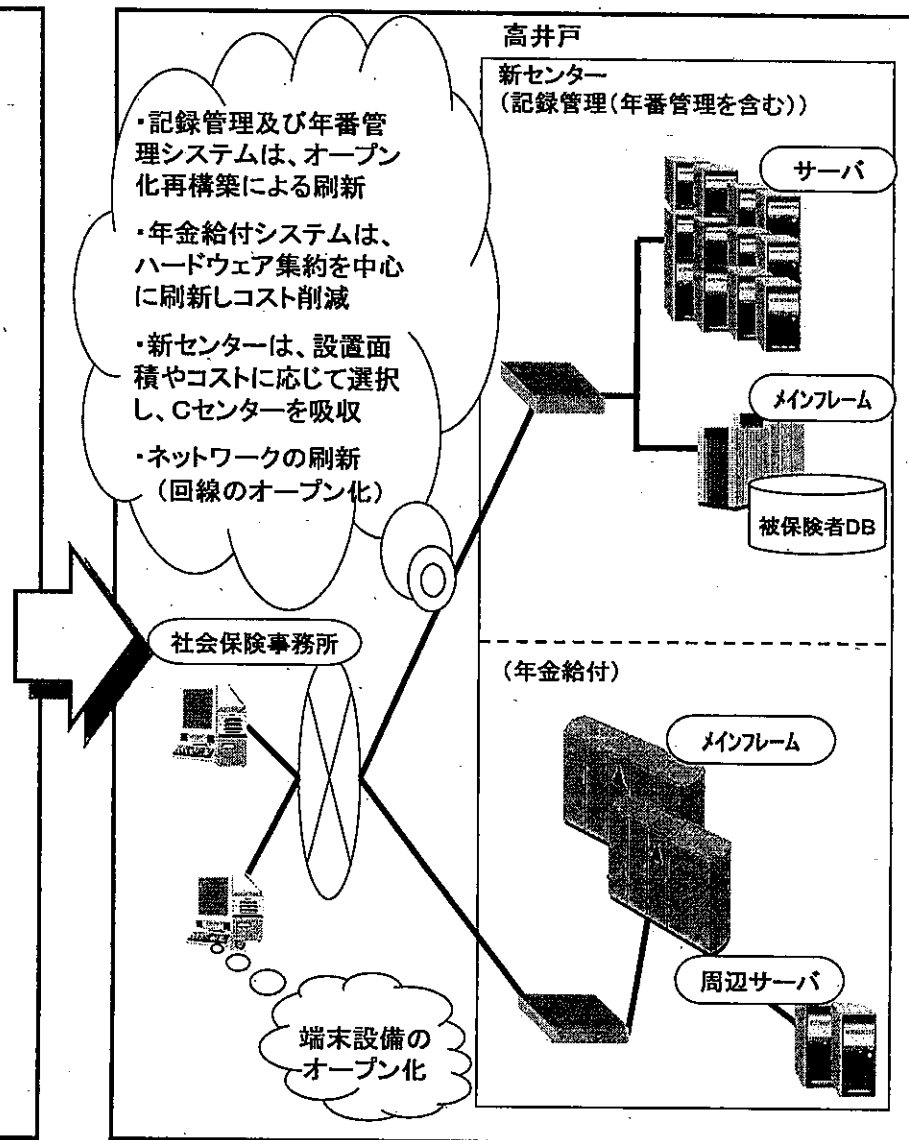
高井戸

・記録管理及び年番管理システムは、オープン化再構築による刷新

・年金給付システムは、ハードウェア集約を中心に刷新しコスト削減

・新センターは、設置面積やコストに応じて選択し、Cセンターを吸収

・ネットワークの刷新（回線のオープン化）

新センター（記録管理（年番管理を含む））

サーバ

メインフレーム

被保険者DB

社会保険事務所

（年金給付）

メインフレーム

周辺サーバ

端末設備のオープン化